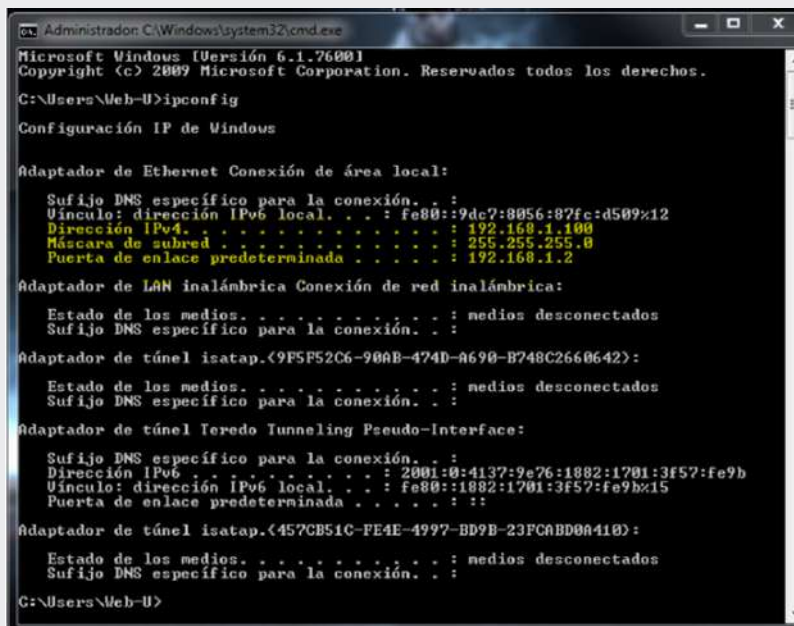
Administrador: C:\Windows\system32\cmd.exe

Microsoft Windows [Versión 6.1.7600]
Copyright (c) 2009 Microsoft Corporation. Reservados todos los derechos.

C:\Users\Web-U>ipconfig

Configuración IP de Windows

Adaptador de Ethernet Conexión de área local:

Sufijo DNS específico para la conexión. . :
Vínculo: dirección IPv6 local. . . : fe80::9dc7:8056:87fc:d509%12
Dirección IPv4. . . . . . . . . . . . . : 192.168.1.100
Máscara de subred . . . . . . . . . . . : 255.255.255.0
Puerta de enlace predeterminada . . . . . : 192.168.1.2

Adaptador de LAN inalámbrica Conexión de red inalámbrica:

Estado de los medios. . . . . . . . . . . : medios desconectados
Sufijo DNS específico para la conexión. . :

Adaptador de túnel isatap.{9F5F52C6-90AB-474D-A690-B748C2660642}:

Estado de los medios. . . . . . . . . . . : medios desconectados
Sufijo DNS específico para la conexión. . :

Adaptador de túnel Teredo Tunneling Pseudo-Interface:

Sufijo DNS específico para la conexión. . :
Dirección IPv6 . . . . . . . . . . : 2001:0:4137:9e76:1882:1701:3f57:fe9b
Vínculo: dirección IPv6 local. . . : fe80::1882:1701:3f57:fe9b%15
Puerta de enlace predeterminada . . . . . : ::

Adaptador de túnel isatap.{457CB51C-FE4E-4997-BD9B-23FCABD0A410}:

Estado de los medios. . . . . . . . . . . : medios desconectados
Sufijo DNS específico para la conexión. . :

C:\Users\Web-U>